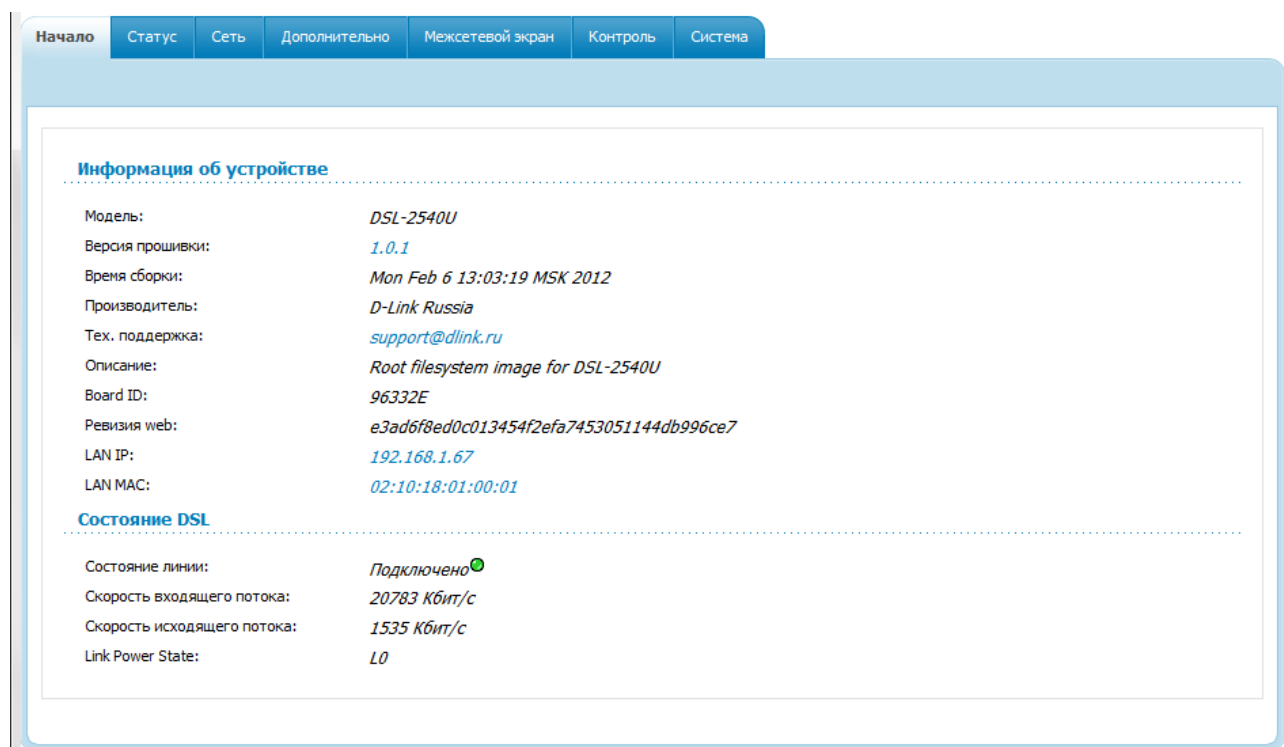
Начало | Статус | Сеть | Дополнительно | Межсетевой экран | Контроль | Система

Информация об устройстве

| | |
|---|---|
| Модель: | DSL-2540U |
| Версия прошивки: | 1.0.1 |
| Время сборки: | Mon Feb 6 13:03:19 MSK 2012 |
| Производитель: | D-Link Russia |
| Тех. поддержка: | support@dlink.ru |
| Описание: | Root filesystem image for DSL-2540U |
| Board ID: | 96332E |
| Ревизия web: | e3ad6f8ed0c013454f2efa7453051144db996ce7 |
| LAN IP: | 192.168.1.67 |
| LAN MAC: | 02:10:18:01:00:01 |

Состояние DSL

| | |
|---|---|
| Состояние линии: | Подключено |
| Скорость входящего потока: | 20783 Кбит/с |
| Скорость исходящего потока: | 1535 Кбит/с |
| Link Power State: | L0 |